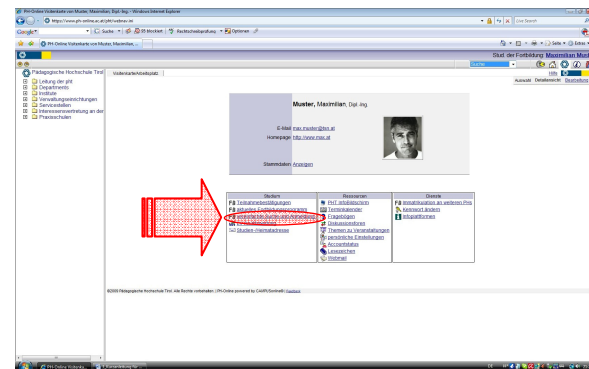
PH-Online Visitenkarte von Muster, Maximilian, Dipl.-Ing. - Windows Internet Explorer

https://www.ph-online.ac.at/ph/visitenkarte

Live Search

Google

Suche

85 blockiert

Rechtschreibprüfung

Optionen

PH-Online Visitenkarte von Muster, Maximilian,...

Seite

Extras

Stud. der Fortbildung: Maximilian Mus

Suche

Hilfe

Auswahl

Detailansicht

Bearbeitung

Pädagogische Hochschule Tirol

Leitung der pht

Departments

Institute

Verwaltungseinrichtungen

Serviceeinrichtungen

Interessensvertretung an der

Praxisschulen

Visitenkarte/Arbeitsplatz

Muster, Maximilian, Dipl.-Ing.

E-Mail max.muster@tsn.at

Homepage http://www.max.at

Stammdaten Anzeigen

| Studium | Ressourcen | Dienste |
|---|---|---|
| Teilnahmebestätigungen | PHT Info@tirol.org | Immatrikulation an weiteren PHs |
| Aktuelles Fortbildungsprogramm | Terminkalender | Kennwort ändern |
| Veranstaltungen Suchen und Anmeldung | Fragebögen | Infoplattformen |
| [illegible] | Diskussionsforen | |
| Studien-/Heimatadresse | Themen zu Veranstaltungen | |
| | persönliche Einstellungen | |
| | Accountstatus | |
| | Lesezeichen | |
| | Webmail | |

©2008 Pädagogische Hochschule Tirol. Alle Rechte vorbehalten. | PH-Online powered by CAMPUSonline® | Feedback

PH-Online Visitenk...

Fortbildung Tipp